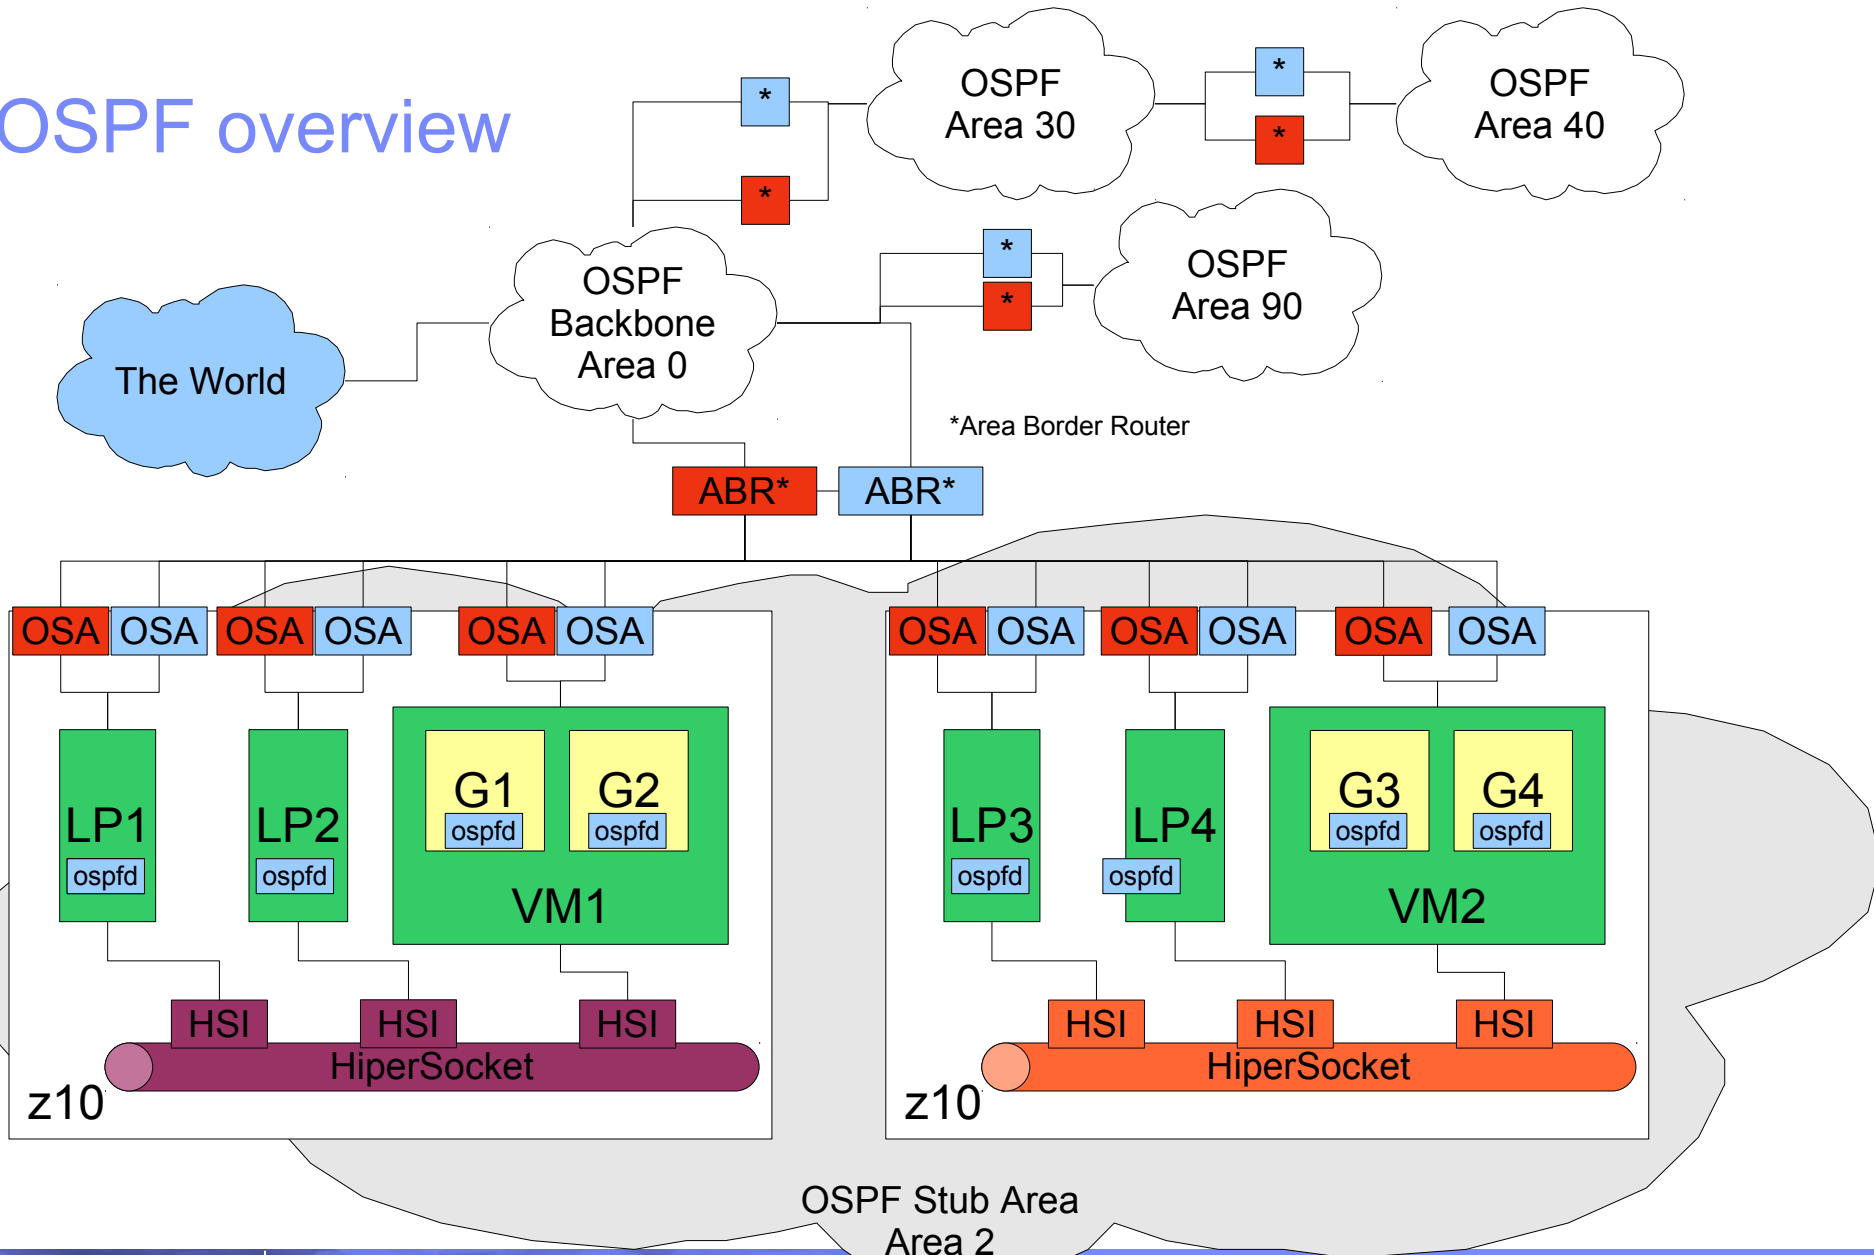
OSPF overview

OSPF Area 30

OSPF Area 40

*

*

*

*

*

*

OSPF Backbone Area 0

OSPF Area 90

The World

*Area Border Router

ABR*

ABR*

OSA OSA OSA OSA OSA OSA

OSA OSA OSA OSA OSA OSA

LP1
ospfd

LP2
ospfd

G1
ospfd

G2
ospfd

VM1

LP3
ospfd

LP4
ospfd

G3
ospfd

G4
ospfd

VM2

HSI HSI HSI

HiperSocket

z10

HSI HSI HSI

HiperSocket

z10

OSPF Stub Area
Area 2